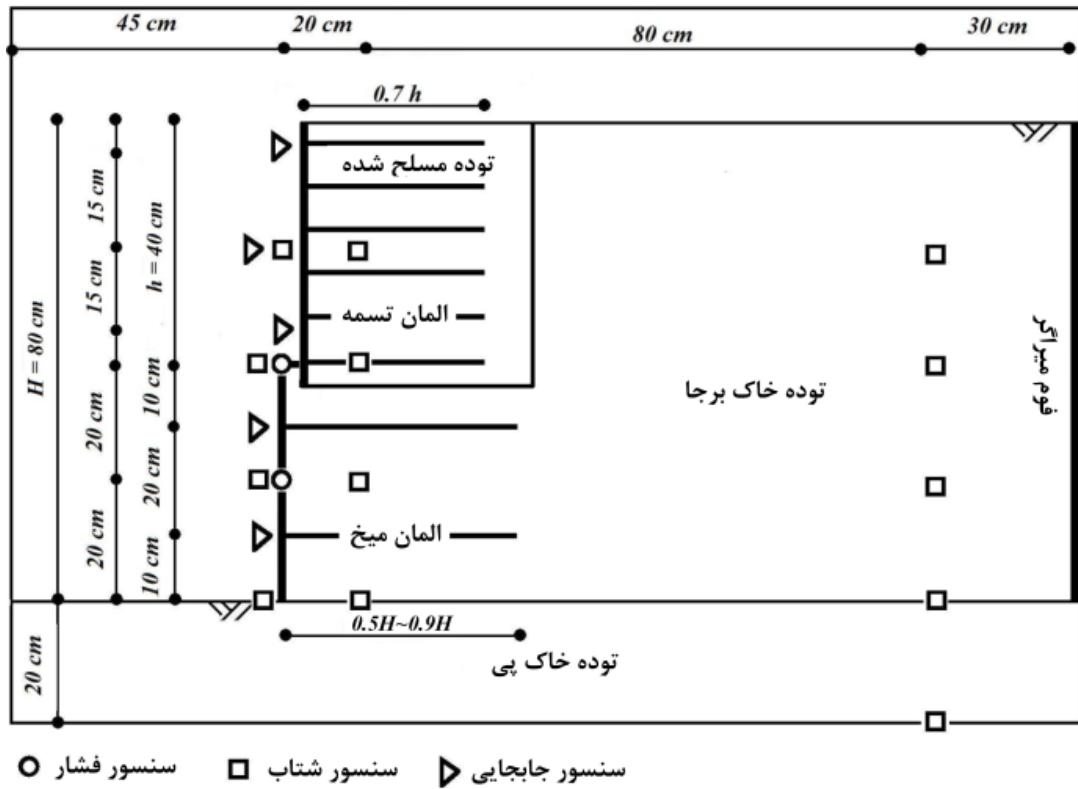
45 cm
20 cm
80 cm
30 cm
0.7 h
توده مسلح شده
H = 80 cm
15 cm
15 cm
h = 40 cm
المان تسمه
فوم میراگر
20 cm
10 cm
توده خاک برجا
20 cm
20 cm
المان میخ
10 cm
0.5H~0.9H
20 cm
توده خاک پی
سنسور فشار
سنسور شتاب
سنسور جابجایی